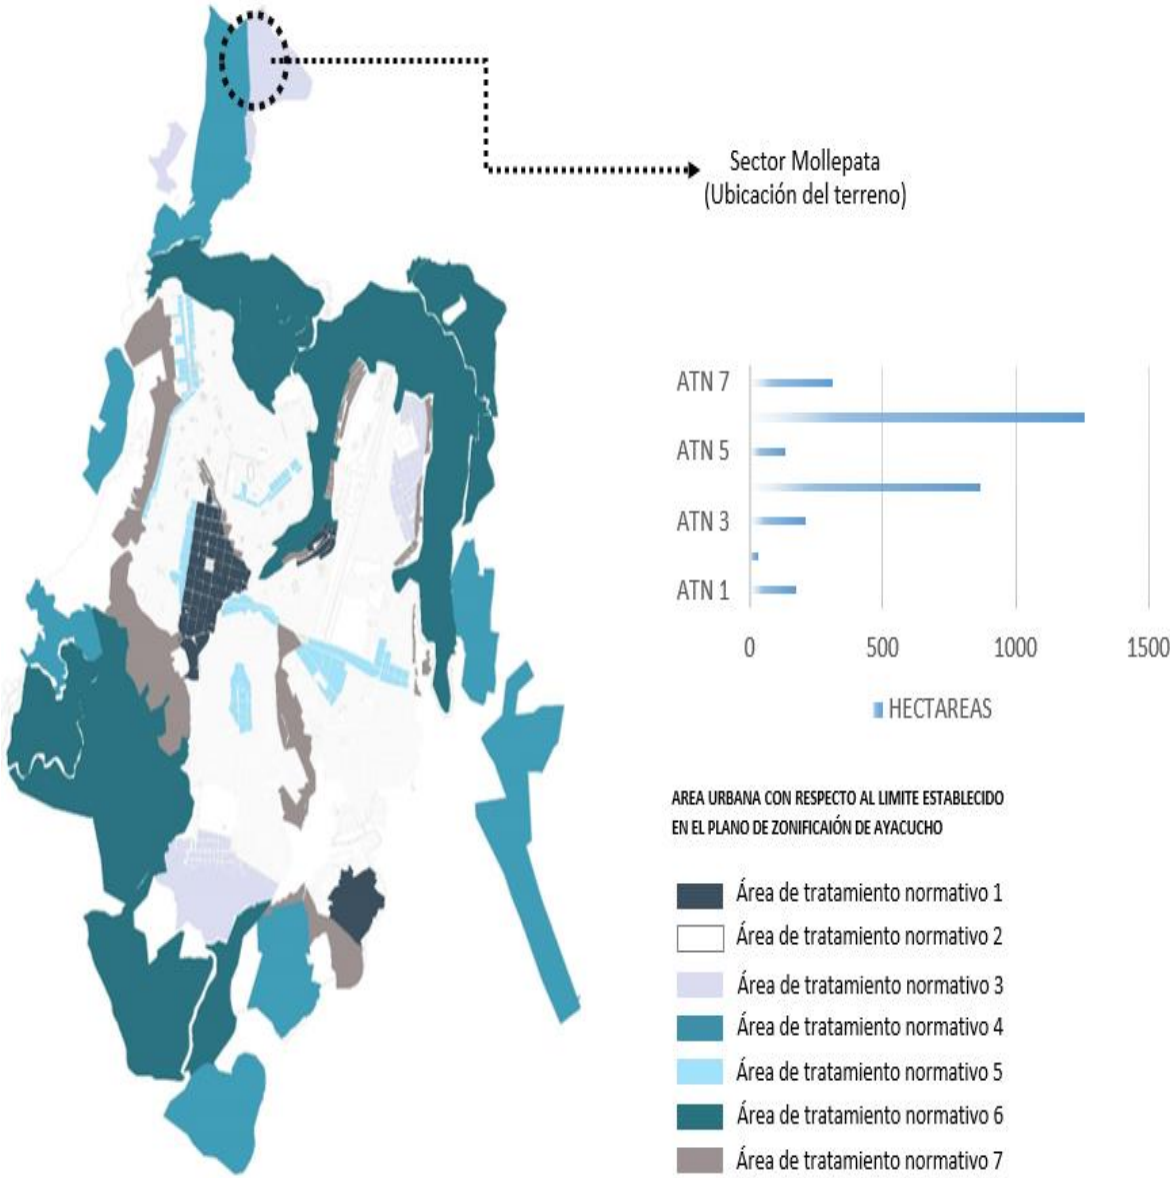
Sector Mollepata
(Ubicación del terreno)

ATN 7
ATN 5
ATN 3
ATN 1

0
500
1000
1500

HECTAREAS

AREA URBANA CON RESPECTO AL LIMITE ESTABLECIDO EN EL PLANO DE ZONIFICAIÓN DE AYACUCHO

Área de tratamiento normativo 1
Área de tratamiento normativo 2
Área de tratamiento normativo 3
Área de tratamiento normativo 4
Área de tratamiento normativo 5
Área de tratamiento normativo 6
Área de tratamiento normativo 7